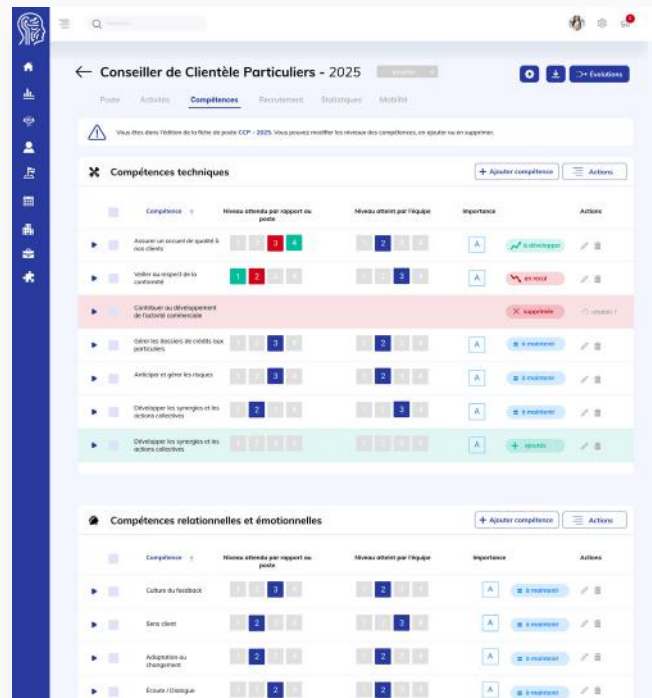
Conseiller de Clientèle Particuliers - 2025

Évolutions

Poste Activités Compétences Recrutement Statistiques Mobilité

Vous êtes dans l'édition de la fiche de poste CCP - 2025. Vous pouvez modifier les niveaux des compétences, en ajouter ou en supprimer.

Compétences techniques

+ Ajouter compétence

Actions

| | Compétence | Niveau attendu par rapport au poste | Niveau atteint par l'équipe | Importance | | Actions |
|---|---|---|---|---|---|---|
| | Assurer un accueil de qualité à nos clients | 1 2 3 4 | 1 2 3 4 | A | à développer | |
| | Veiller au respect de la conformité | 1 2 3 4 | 1 2 3 4 | A | en recul | |
| | Contribuer au développement de l'activité commerciale | | | | supprimée | rétablir ? |
| | Gérer les dossiers de crédits aux particuliers | 1 2 3 4 | 1 2 3 4 | A | à maintenir | |
| | Anticiper et gérer les risques | 1 2 3 4 | 1 2 3 4 | A | à maintenir | |
| | Développer les synergies et les actions collectives | 1 2 3 4 | 1 2 3 4 | A | à maintenir | |
| | Développer les synergies et les actions collectives | 1 2 3 4 | 1 2 3 4 | A | ajoutée | |

Compétences relationnelles et émotionnelles

+ Ajouter compétence

Actions

| | Compétence | Niveau attendu par rapport au poste | Niveau atteint par l'équipe | Importance | | Actions |
|---|---|---|---|---|---|---|
| | Culture du feedback | 1 2 3 4 | 1 2 3 4 | A | à maintenir | |
| | Sens client | 1 2 3 4 | 1 2 3 4 | A | à maintenir | |
| | Adaptation au changement | 1 2 3 4 | 1 2 3 4 | A | à maintenir | |
| | Écoute / Dialogue | 1 2 3 4 | 1 2 3 4 | A | à maintenir | |